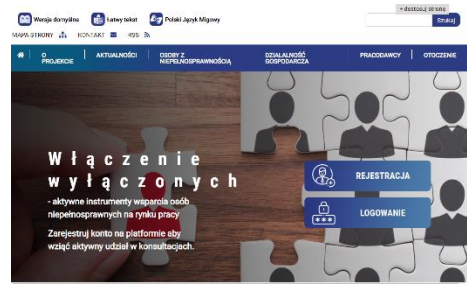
Wersja domyślna Łatwy tekst Polski Język Migowy

+ dostosuj stronę

Szukaj

MAPA STRONY KONTAKT RSS

O PROJEKCIE | AKTUALNOŚCI | OSOBY Z NIEPEŁNOSPRAWNOŚCIĄ | DZIAŁALNOŚĆ GOSPODARCZA | PRACODAWCY | OTOCZENIE

Włączenie wyłączonych

- aktywne instrumenty wsparcia osób niepełnosprawnych na rynku pracy

Zarejestruj konto na platformie aby wziąć aktywny udział w konsultacjach.

REJESTRACJA

LOGOWANIE